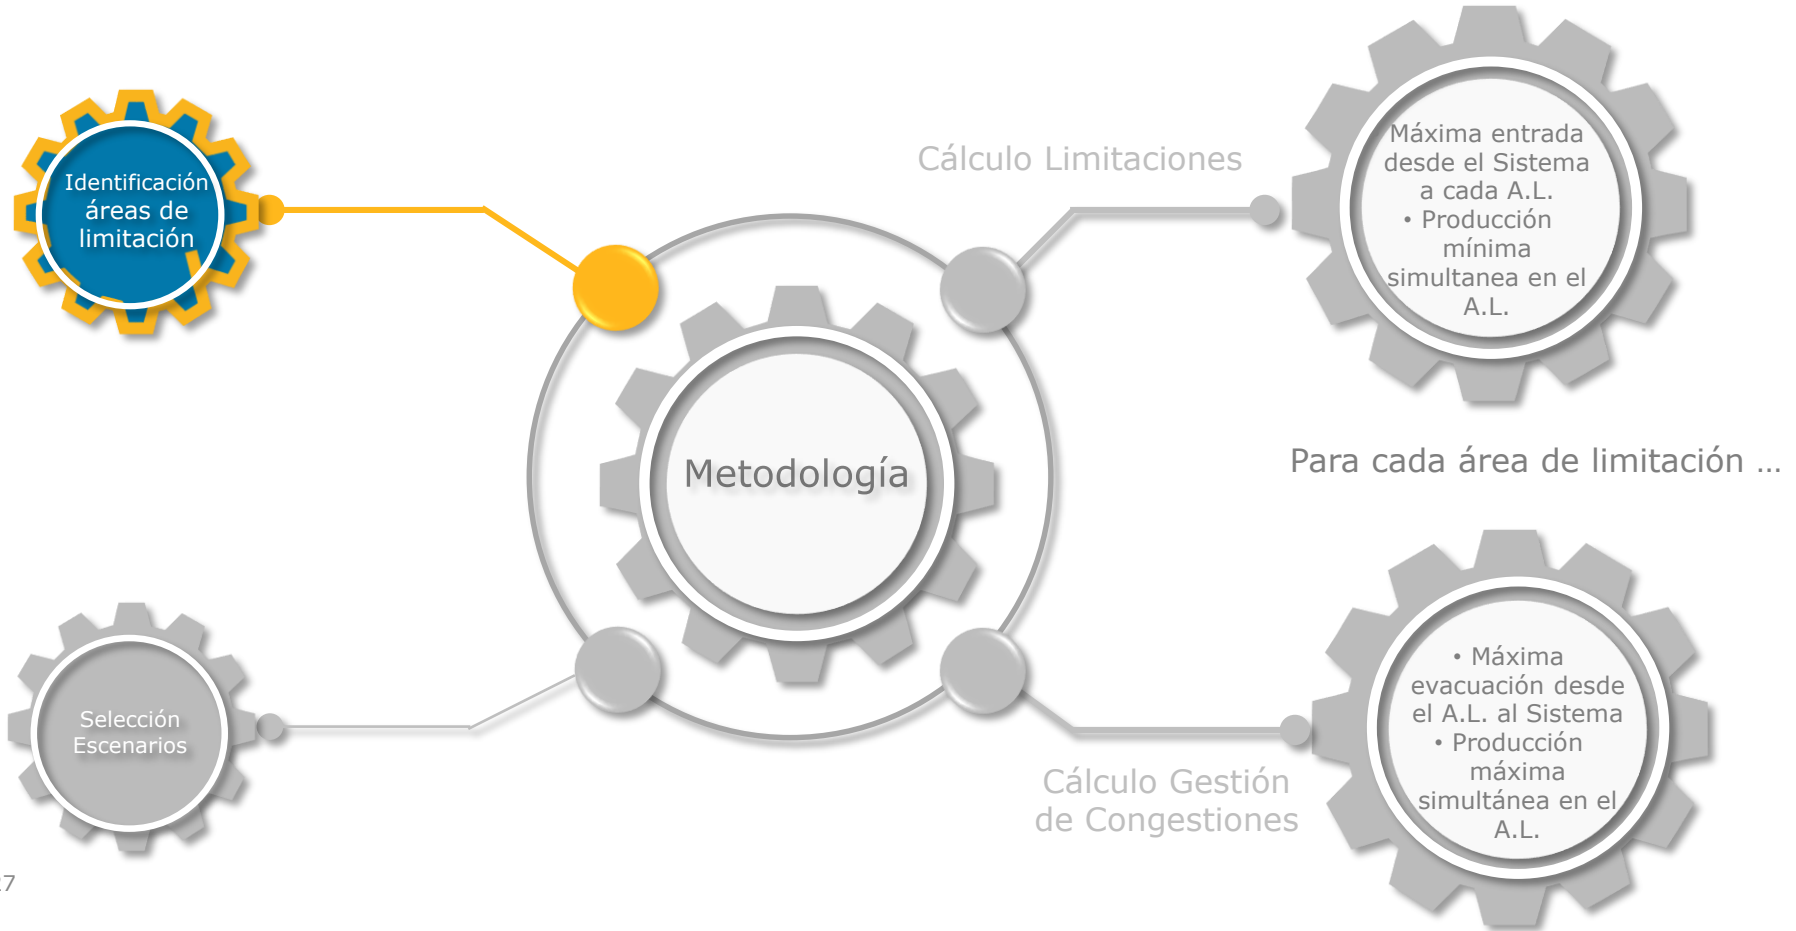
Identificación áreas de limitación

Cálculo Limitaciones

Máxima entrada desde el Sistema a cada A.L.
• Producción mínima simultanea en el A.L.

Metodología

Para cada área de limitación …

Selección Escenarios

• Máxima evacuación desde el A.L. al Sistema
• Producción máxima simultánea en el A.L.

Cálculo Gestión de Congestiones

7